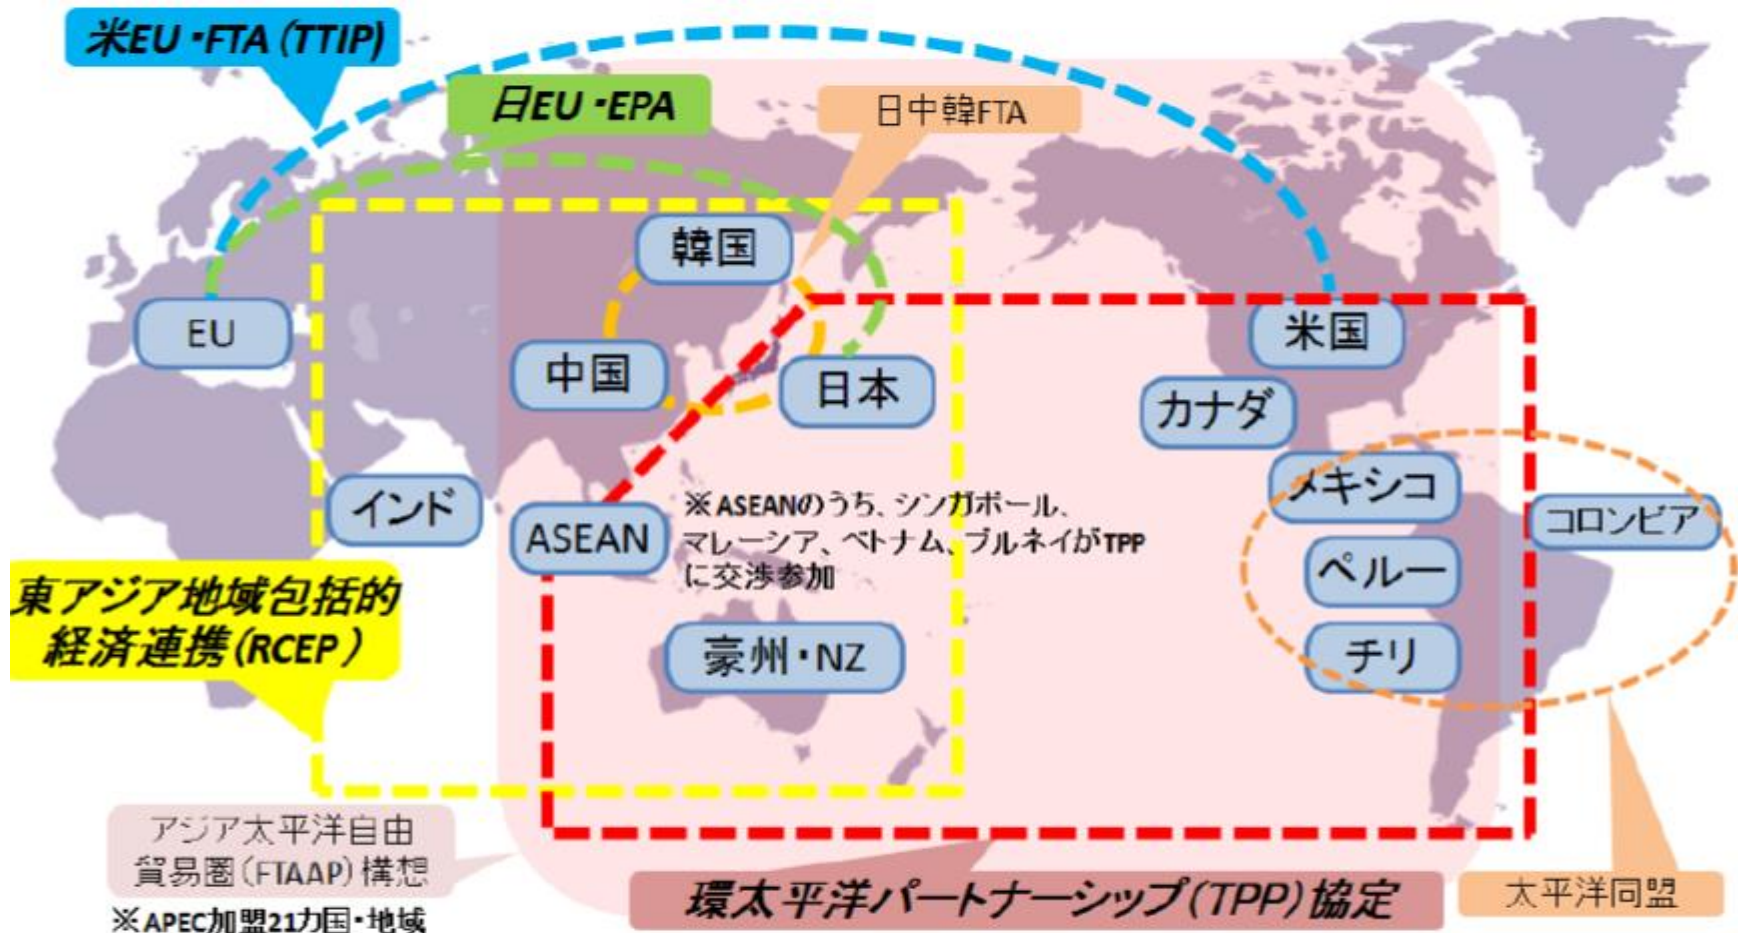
米EU・FTA(TTIP)

日EU・EPA

日中韓FTA

韓国

EU

中国

日本

米国

カナダ

インド

ASEAN

※ASEANのうち、シンガポール、マレーシア、ベトナム、ブルネイがTPPに交渉参加

メキシコ

コロンビア

ペルー

チリ

東アジア地域包括的経済連携(RCEP)

豪州・NZ

アジア太平洋自由貿易圏(FTAAP)構想

※APEC加盟21カ国・地域

環太平洋パートナーシップ(TPP)協定

太平洋同盟